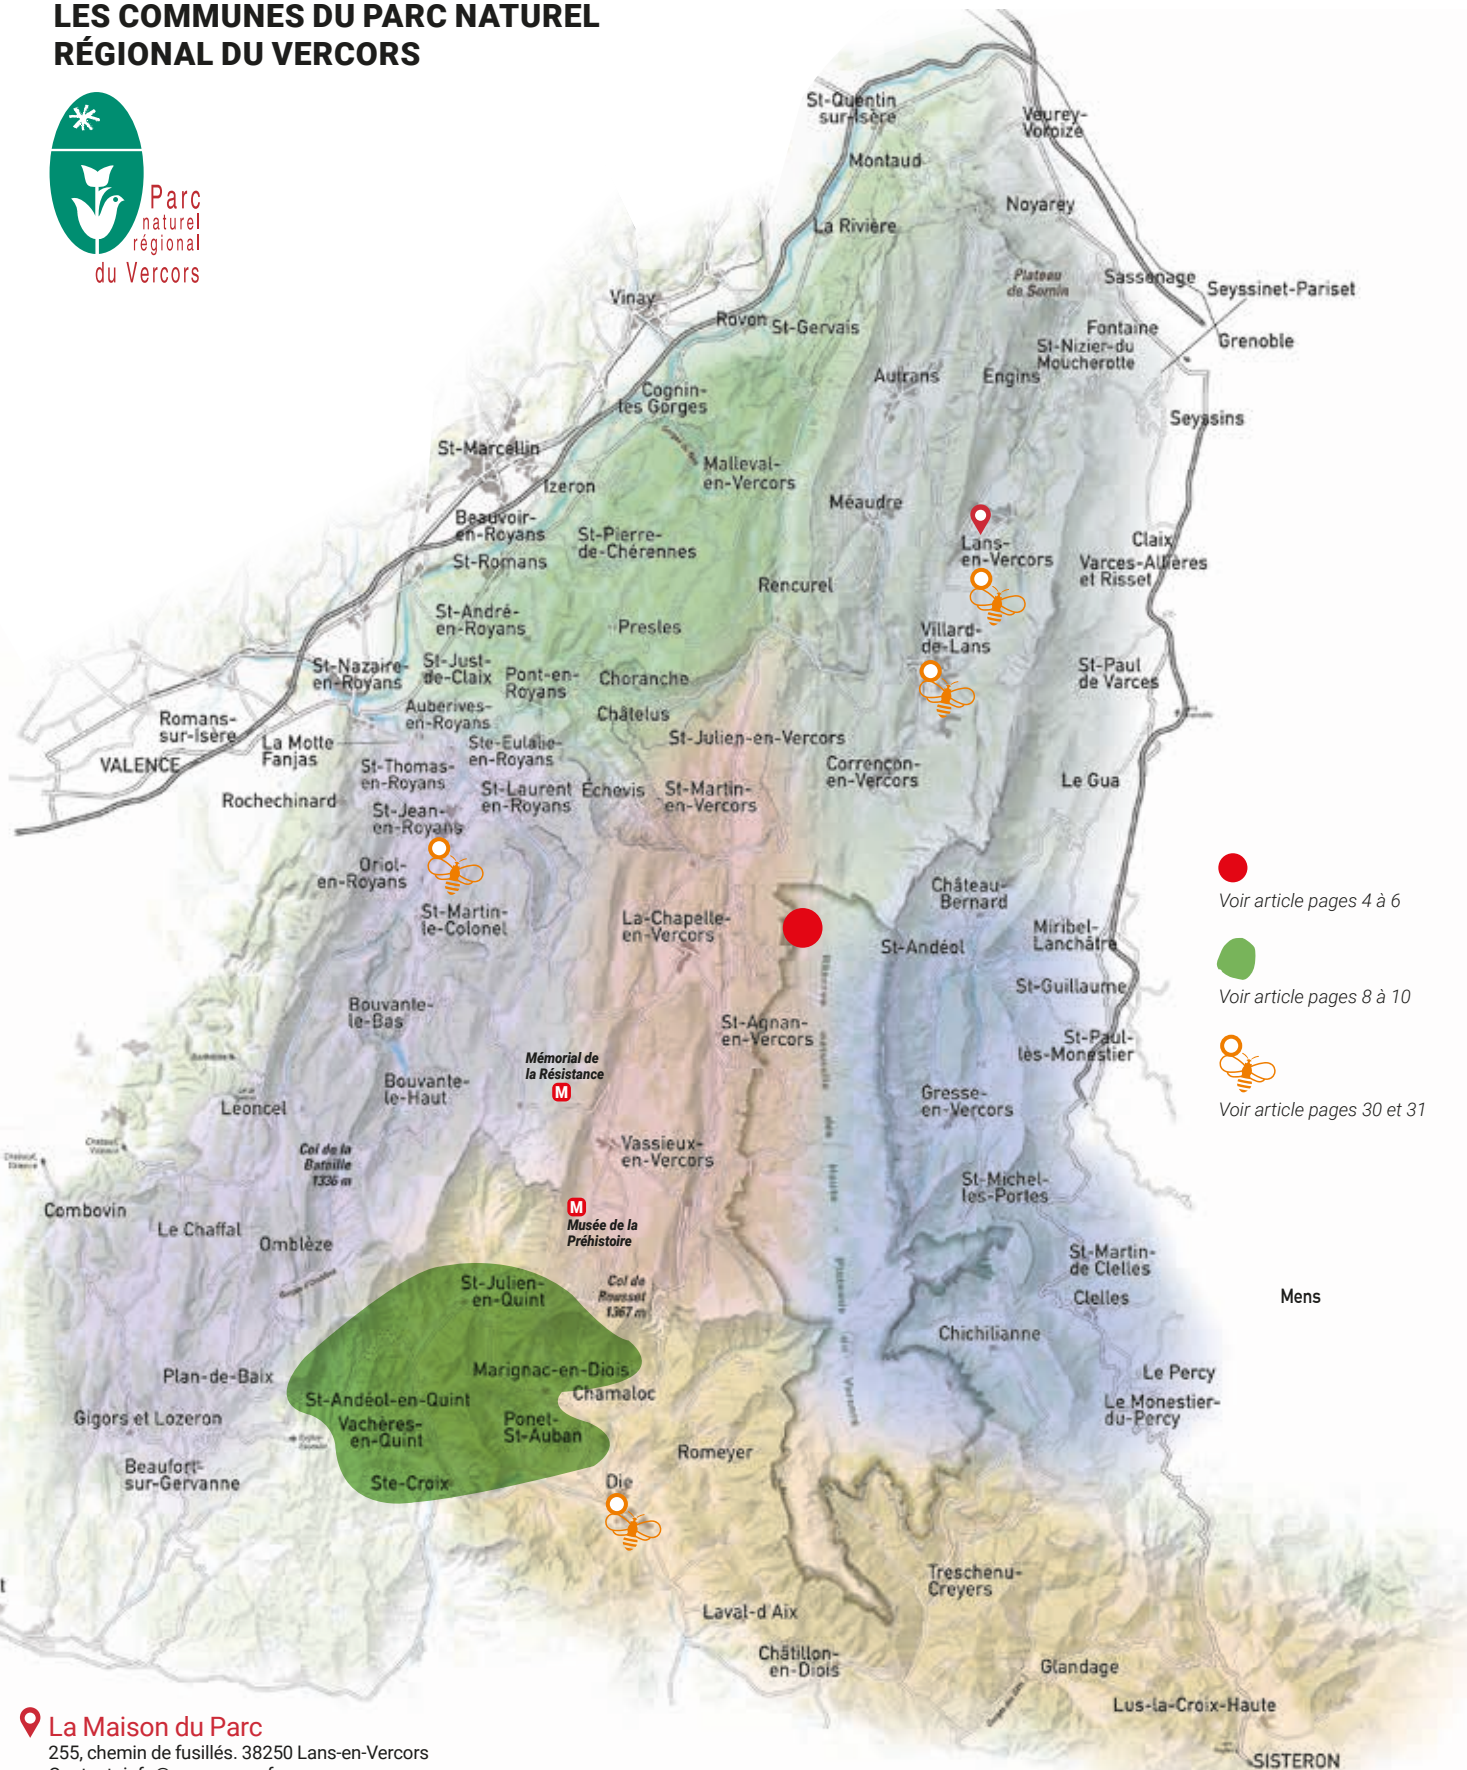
LES COMMUNES DU PARC NATUREL RÉGIONAL DU VERCORS

Parc naturel régional du Vercors

St-Quentin-sur-Isère
Veurey-Voroize
Montaud
Noyarey
La Rivière
Plateau du Sornin
Sassenage
Seyssinet-Pariset
Vinay
Rovon
St-Gervais
Fontaine
Grenoble
St-Nizier-du Moucherotte
Autrans
Engins
Cognin-les Gorges
Seyssins
St-Marcellin
Malleval-en-Vercors
Izeron
Méaudre
Beauvoir-en-Royans
St-Pierre-de-Chérennes
Lans-en-Vercors
Claix
St-Romans
Varces-Allières et Risset
Rencurel
St-André-en-Royans
Presles
Villard-de-Lans
St-Nazaire-en-Royans
St-Just-de-Claix
Pont-en-Royans
Choranche
St-Paul de Varces
Romans-sur-Isère
Auberives-en-Royans
Châtelus
La Motte Fanjas
Ste-Eulalie-en-Royans
St-Julien-en-Vercors
VALENCE
St-Thomas-en-Royans
Corrençon-en-Vercors
Le Gua
St-Laurent en-Royans
Échevis
St-Martin-en-Vercors
Rochechinard
St-Jean-en-Royans
Oriol-en-Royans
Château-Bernard
Voir article pages 4 à 6
St-Martin-le-Colonel
La-Chapelle-en-Vercors
St-Andéol
Miribel-Lanchâtre
Voir article pages 8 à 10
St-Guillaume
Bouvante-le-Bas
St-Agnan-en-Vercors
St-Paul-lès-Monestier
Mémorial de la Résistance
M
Bouvante-le-Haut
Voir article pages 30 et 31
Gresse-en-Vercors
Leoncel
Vassieux-en-Vercors
Col de la Bataille 1336 m
St-Michel-les-Portes
Combovin
M
Musée de la Préhistoire
Le Chaffal
Omblèze
St-Martin-de Clelles
St-Julien-en-Quint
Col de Rousset 1367 m
Clelles
Mens
Chichilianne
Marignac-en-Diois
Plan-de-Baix
Chamaloc
Le Percy
St-Andéol-en-Quint
Le Monestier-du-Percy
Gigors et Lozeron
Vachères-en-Quint
Ponet-St-Auban
Romeyer
Beaufort-sur-Gervanne
Ste-Croix
Die
Treschenu-Creyers
Laval-d'Aix
Châtillon-en-Diois
Glandage
Lus-la-Croix-Haute
SISTERON

La Maison du Parc
255, chemin de fusillés. 38250 Lans-en-Vercors